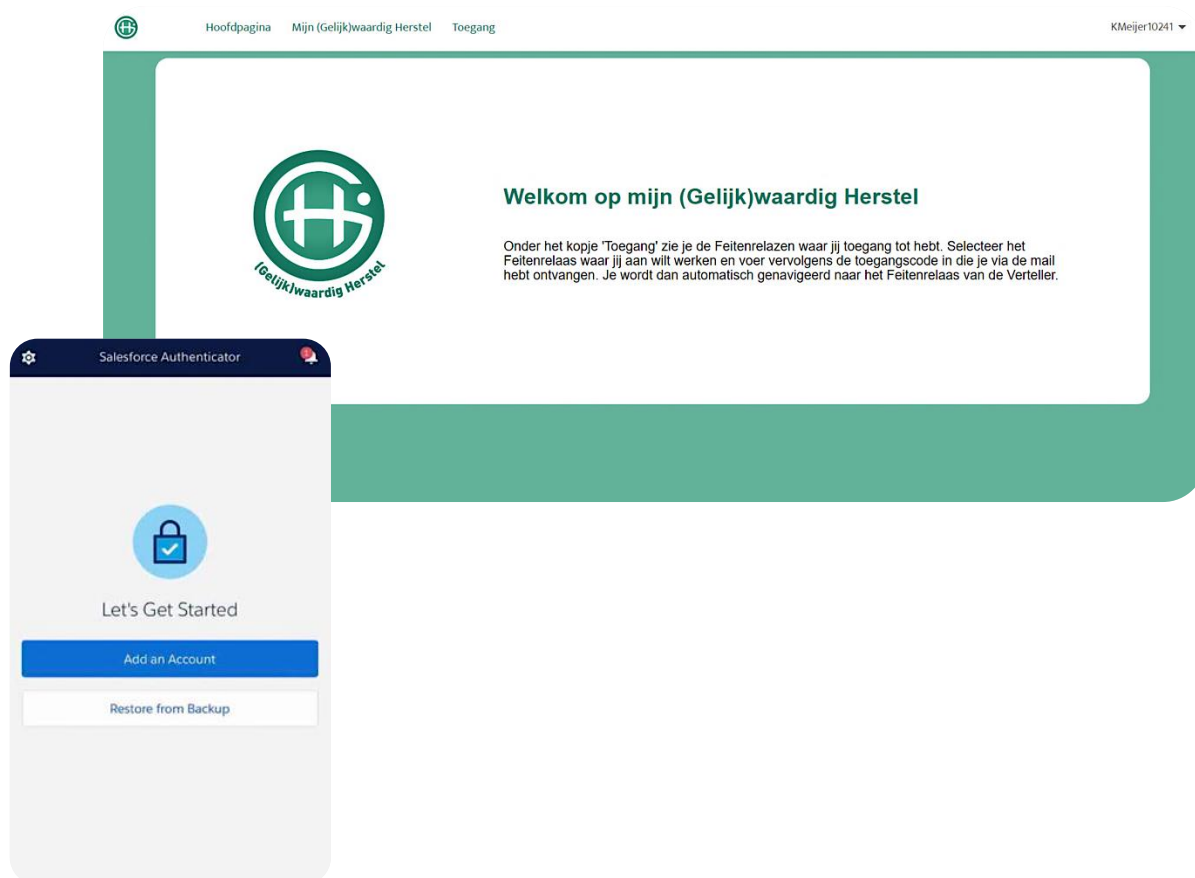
Hoofdpagina Mijn (Gelijk)waardig Herstel Toegang

KMeijer10241

(Gelijk)waardig Herstel

Welkom op mijn (Gelijk)waardig Herstel

Onder het kopje 'Toegang' zie je de Feitenrelazen waar jij toegang tot hebt. Selecteer het Feitenrelaas waar jij aan wilt werken en voer vervolgens de toegangscode in die je via de mail hebt ontvangen. Je wordt dan automatisch genavigeerd naar het Feitenrelaas van de Verteller.

Salesforce Authenticator

Let's Get Started

Add an Account

Restore from Backup